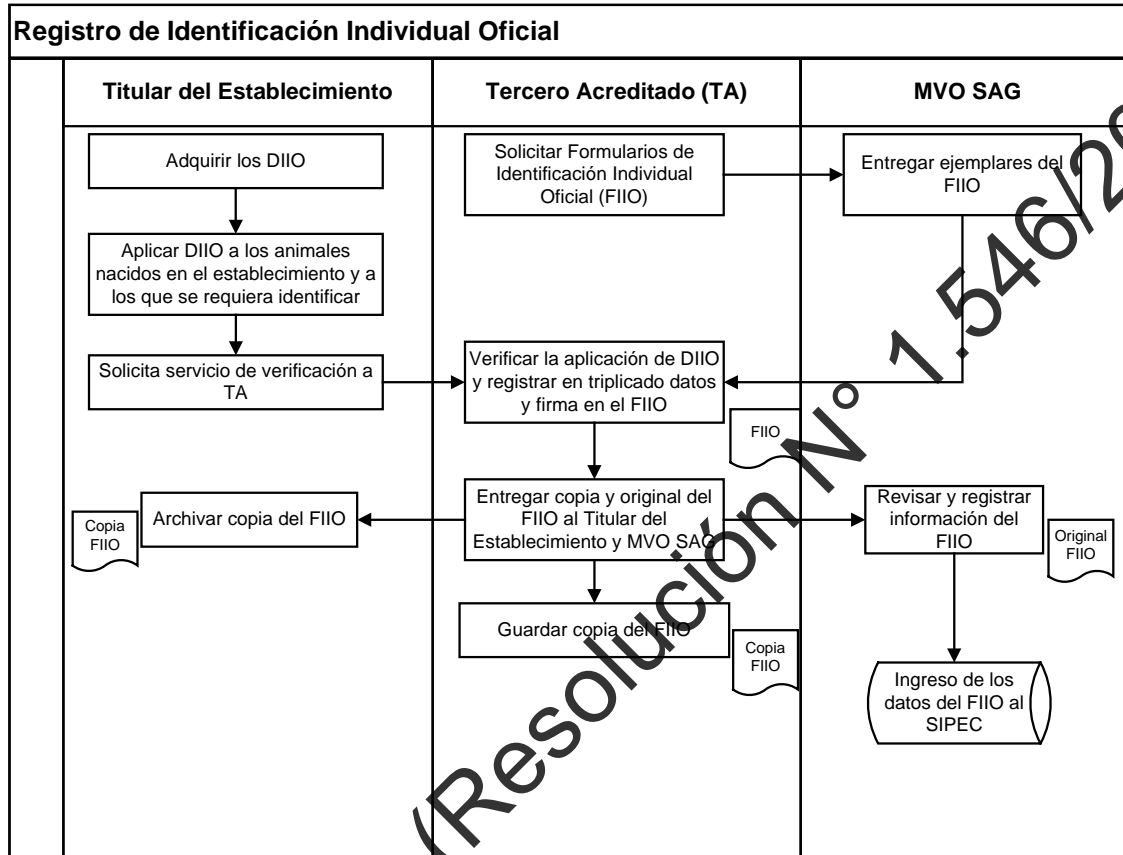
Registro de Identificación Individual Oficial

Titular del Establecimiento

Tercero Acreditado (TA)

MVO SAG

Adquirir los DIIO

Solicitar Formularios de Identificación Individual Oficial (FIIO)

Entregar ejemplares del FIIO

Aplicar DIIO a los animales nacidos en el establecimiento y a los que se requiera identificar

Solicita servicio de verificación a TA

Verificar la aplicación de DIIO y registrar en triplicado datos y firma en el FIIO

FIIO

Copia FIIO

Archivar copia del FIIO

Entregar copia y original del FIIO al Titular del Establecimiento y MVO SAG

Revisar y registrar información del FIIO

Original FIIO

Guardar copia del FIIO

Copia FIIO

Ingreso de los datos del FIIO al SIPEC

(Resolución N° 1.546/2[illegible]